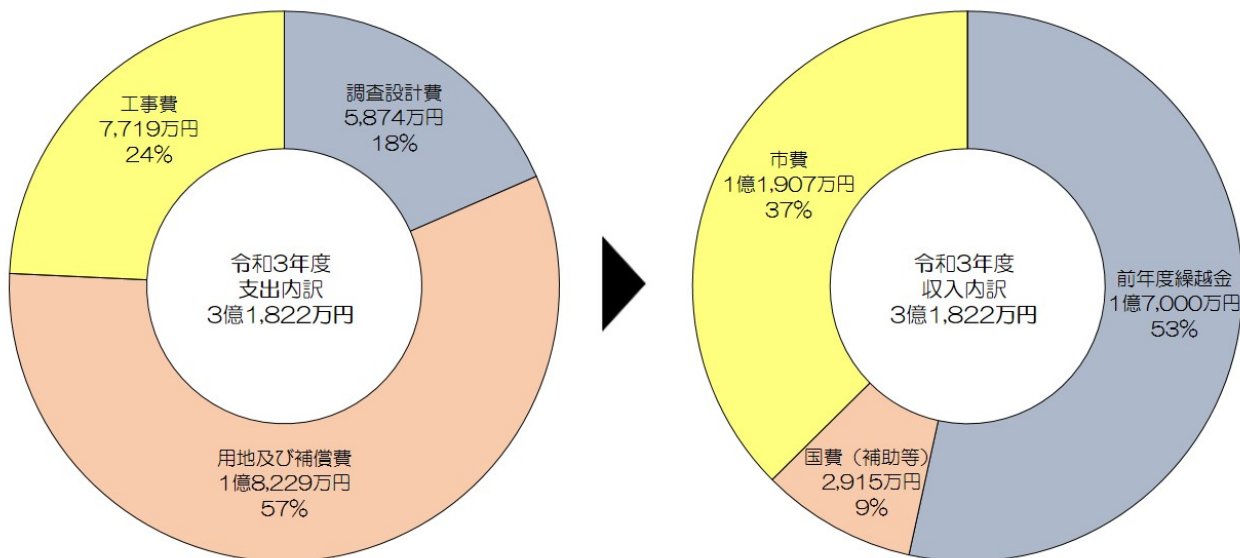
工事費
7,719万円
24%

調査設計費
5,874万円
18%

令和3年度
支出内訳
3億1,822万円

用地及び補償費
1億8,229万円
57%

市費
1億1,907万円
37%

令和3年度
収入内訳
3億1,822万円

前年度繰越金
1億7,000万円
53%

国費（補助等）
2,915万円
9%